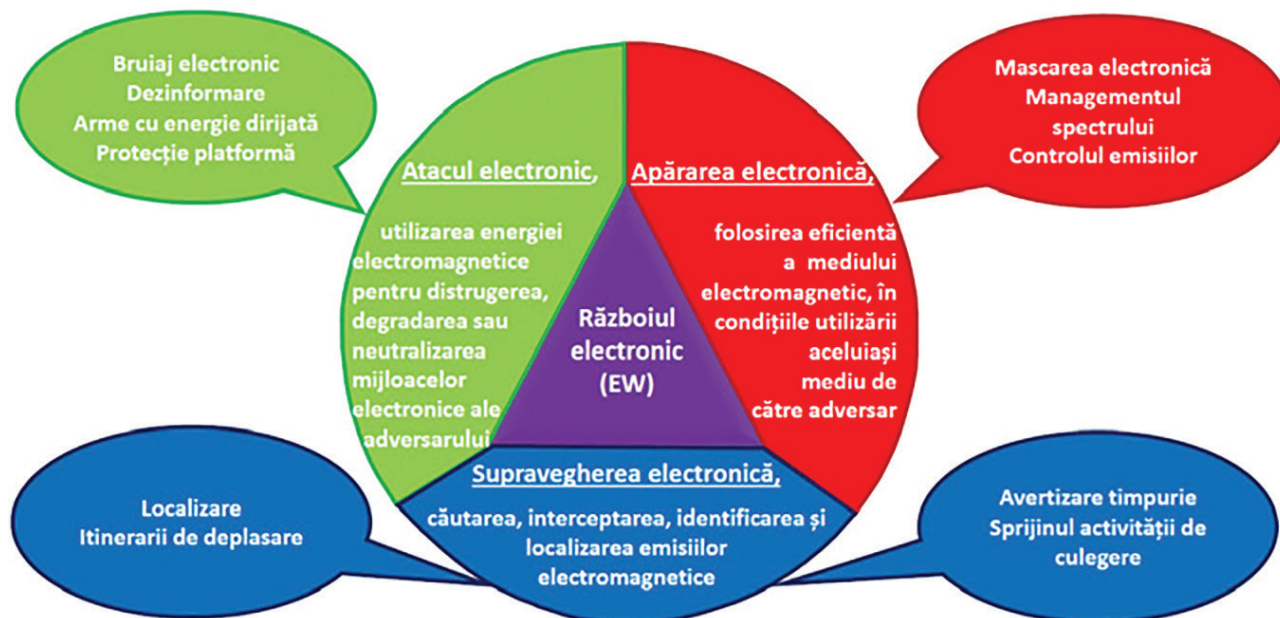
Bruiaj electronic
Dezinformare
Arme cu energie dirijată
Protecție platformă

Atacul electronic,

utilizarea energiei electromagnetice pentru distrugerea, degradarea sau neutralizarea mijloacelor electronice ale adversarului

Mascarea electronică
Managementul spectrului
Controlul emisiilor

Apărarea electronică,

folosirea eficientă a mediului electromagnetic, în condițiile utilizării aceluiași mediu de către adversar

Războiul electronic (EW)

Localizare
Itinerarii de deplasare

Supravegherea electronică,

căutarea, interceptarea, identificarea și localizarea emisiilor electromagnetice

Avertizare timpurie
Sprijinul activității de culegere